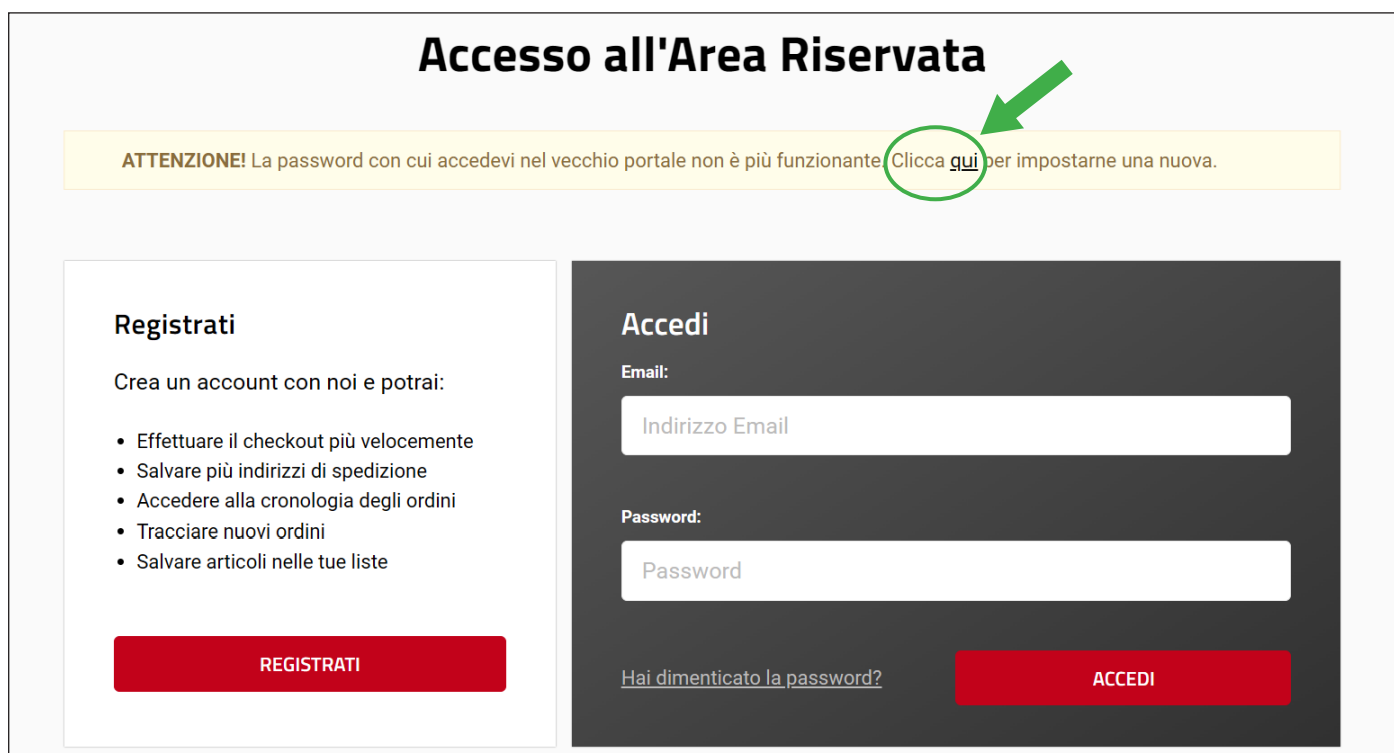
Accesso all'Area Riservata

**ATTENZIONE!** La password con cui accedevi nel vecchio portale non è più funzionante. Clicca qui per impostarne una nuova.

Registrati

Crea un account con noi e potrai:

- Effettuare il checkout più velocemente
- Salvare più indirizzi di spedizione
- Accedere alla cronologia degli ordini
- Tracciare nuovi ordini
- Salvare articoli nelle tue liste

REGISTRATI

Accedi

Email:

Indirizzo Email

Password:

Password

Hai dimenticato la password?

ACCEDI